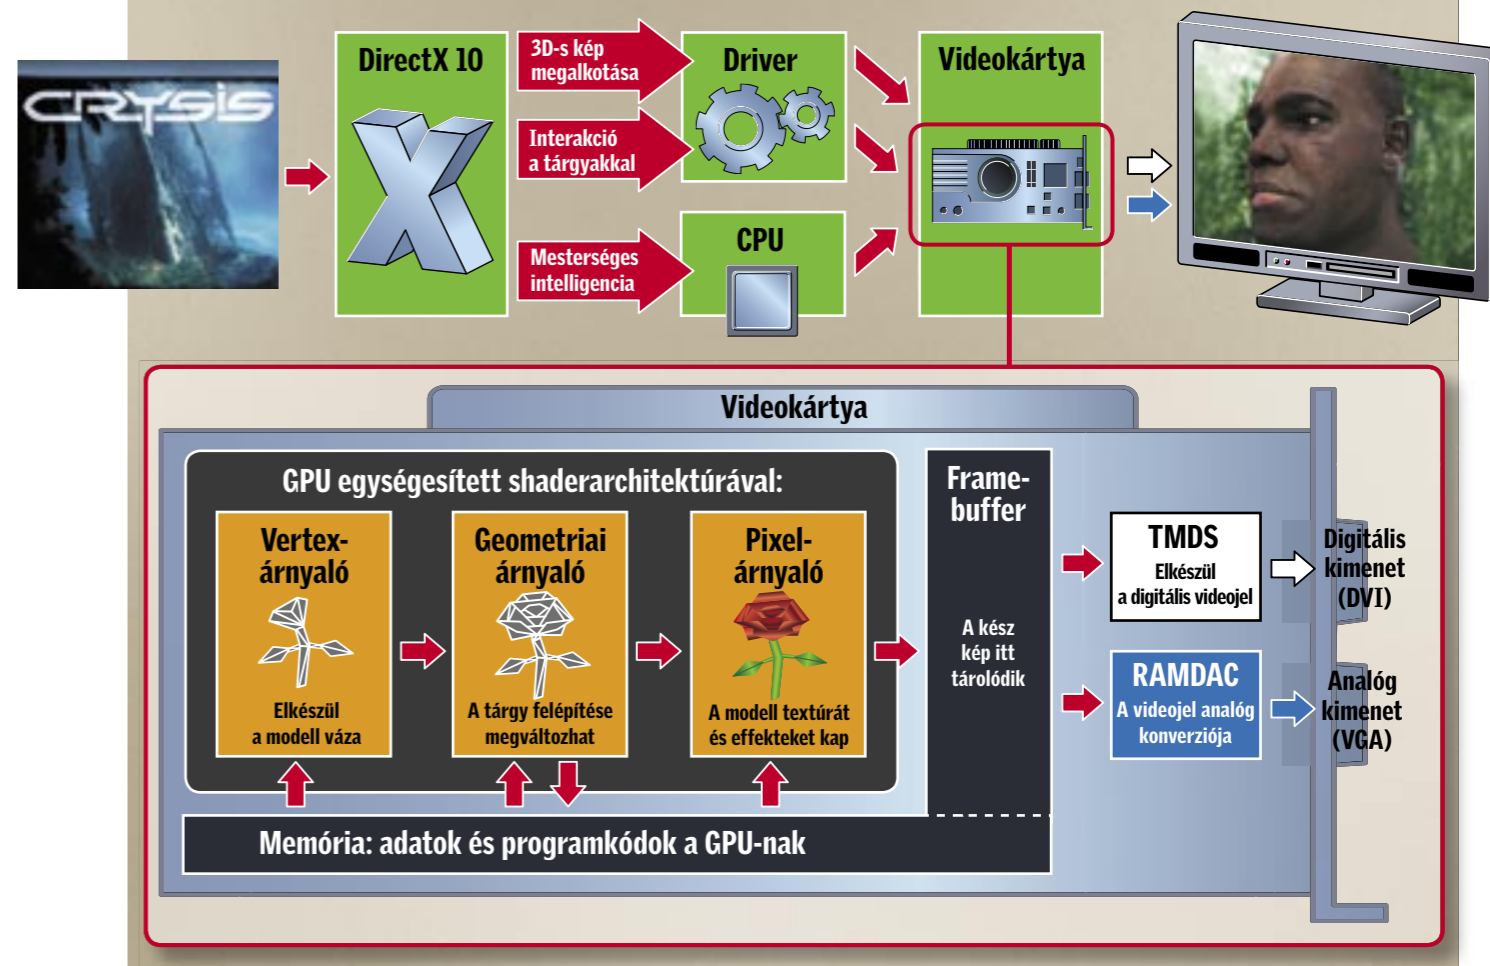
CRYSIS

DirectX 10

3D-s kép megalkotása

Interakció a tárgyakkal

Mesterséges intelligencia

Driver

CPU

Videokártya

Videokártya

GPU egységesített shaderarchitektúrával:

Vertex-árnyaló

Elkészül a modell váza

Geometriai árnyaló

A tárgy felépítése megváltozhat

Pixel-árnyaló

A modell textúrát és effekteket kap

Frame-buffer

A kész kép itt tárolódik

TMDS

Elkészül a digitális videojel

RAMDAC

A videojel analóg konverziója

Digitális kimenet (DVI)

Analóg kimenet (VGA)

Memória: adatok és programkódok a GPU-nak